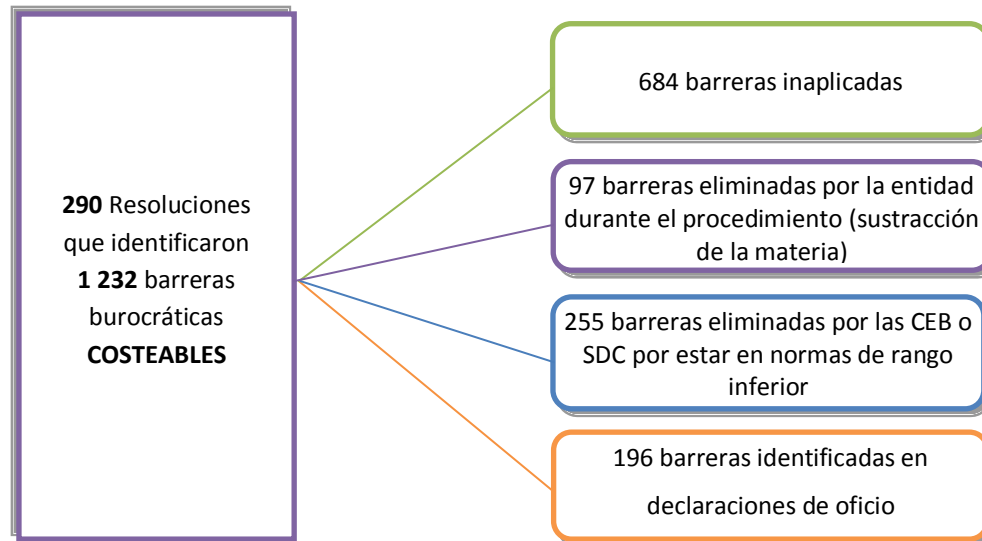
**290** Resoluciones que identificaron **1 232** barreras burocráticas **COSTEABLES**

684 barreras inaplicadas

97 barreras eliminadas por la entidad durante el procedimiento (sustracción de la materia)

255 barreras eliminadas por las CEB o SDC por estar en normas de rango inferior

196 barreras identificadas en declaraciones de oficio